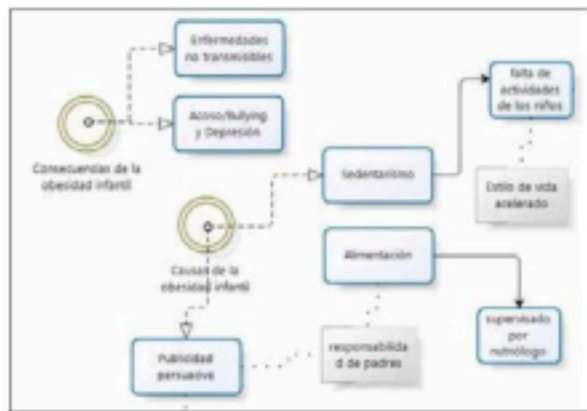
Enfermedades no transmisibles

Acoso/bullying y Depresión

Consecuencias de la obesidad infantil

falta de actividades de los niños

Sedentarismo

Estilo de vida acelerado

Causas de la obesidad infantil

Alimentación

supervisado por nutriólogo

Publicidad persuasiva

responsabilidad de padres